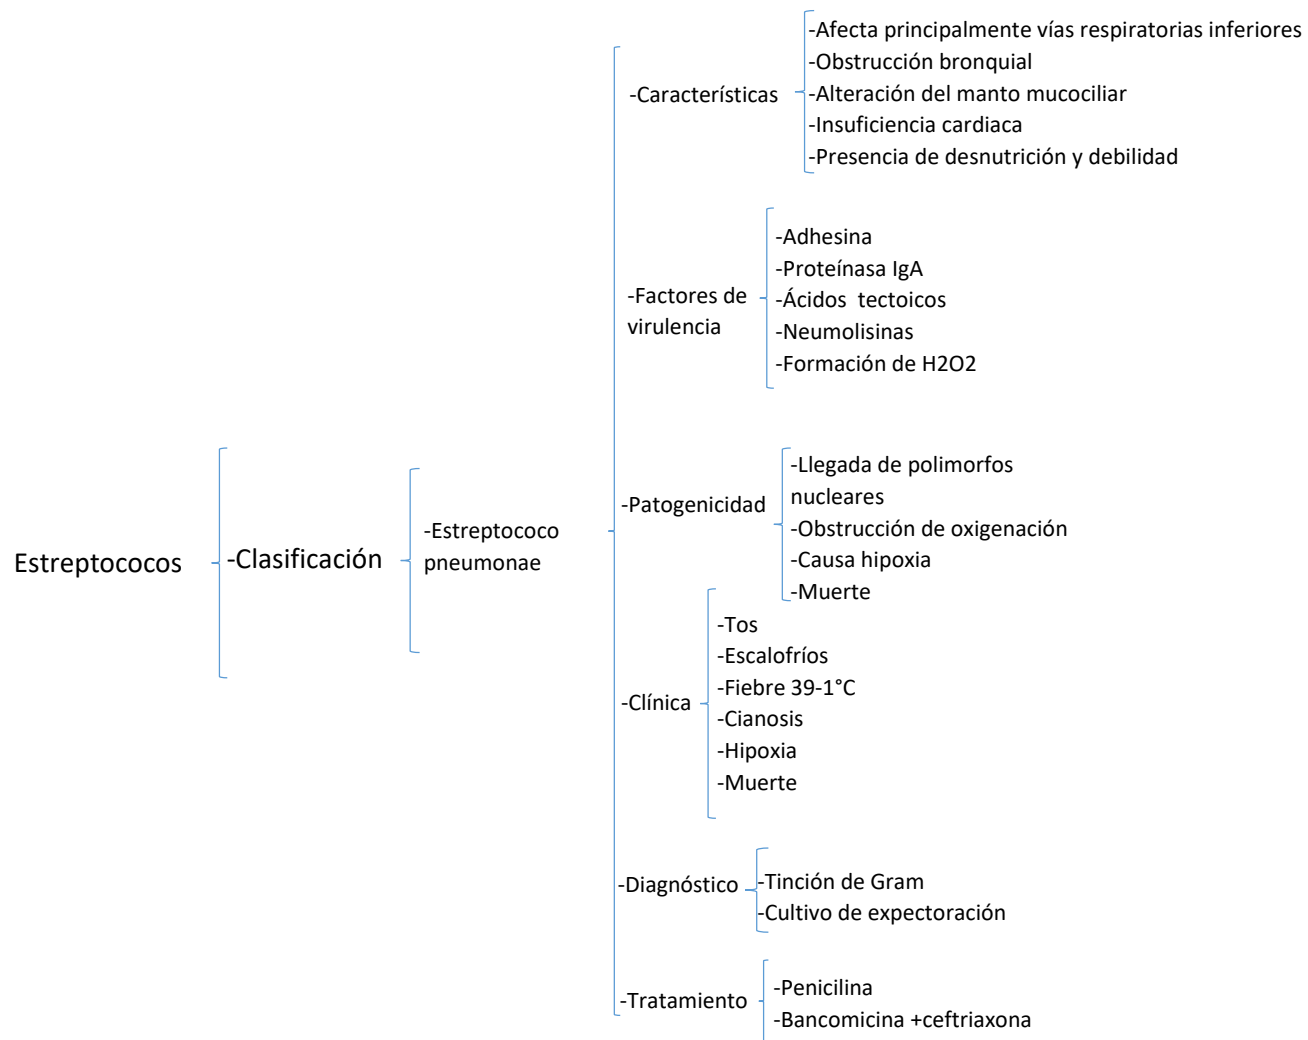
Estreptococos

-Clasificación

-Estreptococo pneumonae

-Características
-Afecta principalmente vías respiratorias inferiores
-Obstrucción bronquial
-Alteración del manto mucociliar
-Insuficiencia cardiaca
-Presencia de desnutrición y debilidad

-Factores de virulencia
-Adhesina
-Proteínasa IgA
-Ácidos tectoicos
-Neumolisinas
-Formación de H2O2

-Patogenicidad
-Llegada de polimorfos nucleares
-Obstrucción de oxigenación
-Causa hipoxia
-Muerte

-Clínica
-Tos
-Escalofríos
-Fiebre 39-1°C
-Cianosis
-Hipoxia
-Muerte

-Diagnóstico
-Tinción de Gram
-Cultivo de expectoración

-Tratamiento
-Penicilina
-Bancomicina +ceftriaxona